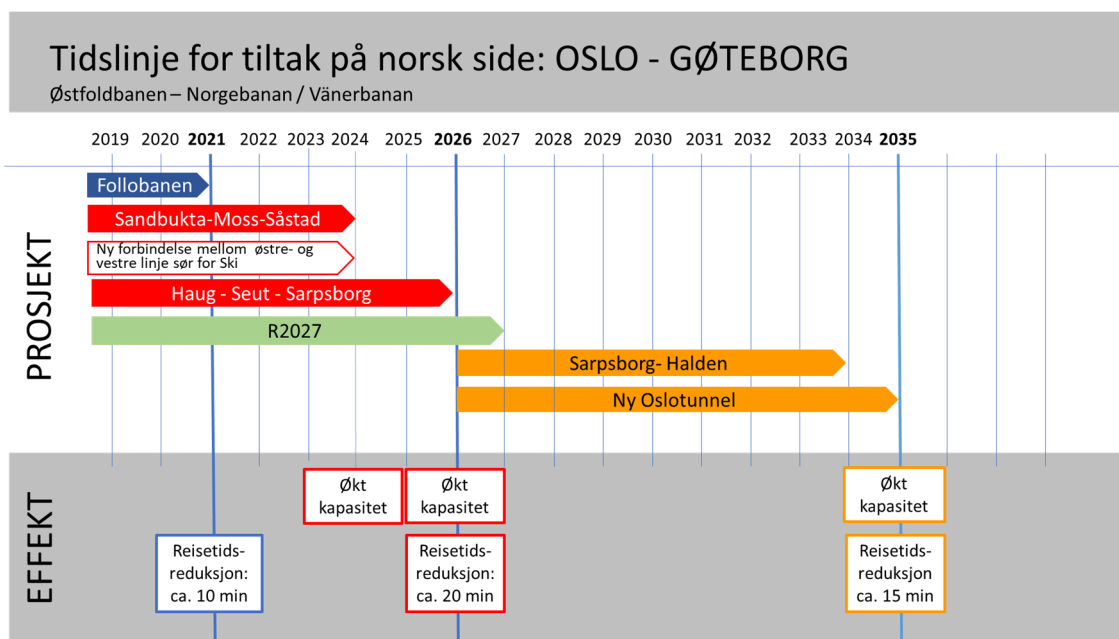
Tidslinje for tiltak på norsk side: OSLO - GØTEBORG
Østfoldbanen – Norgebanan / Vänerbanan

2019 2020 **2021** 2022 2023 2024 2025 **2026** 2027 2028 2029 2030 2031 2032 2033 2034 **2035**

PROSJEKT

Follobanen

Sandbukta-Moss-Såstad

Ny forbindelse mellom østre- og vestre linje sør for Ski

Haug - Seut - Sarpsborg

R2027

Sarpsborg- Halden

Ny Oslotunnel

EFFEKT

Økt kapasitet

Økt kapasitet

Økt kapasitet

Reisetids-reduksjon: ca. 10 min

Reisetids-reduksjon: ca. 20 min

Reisetids-reduksjon ca. 15 min